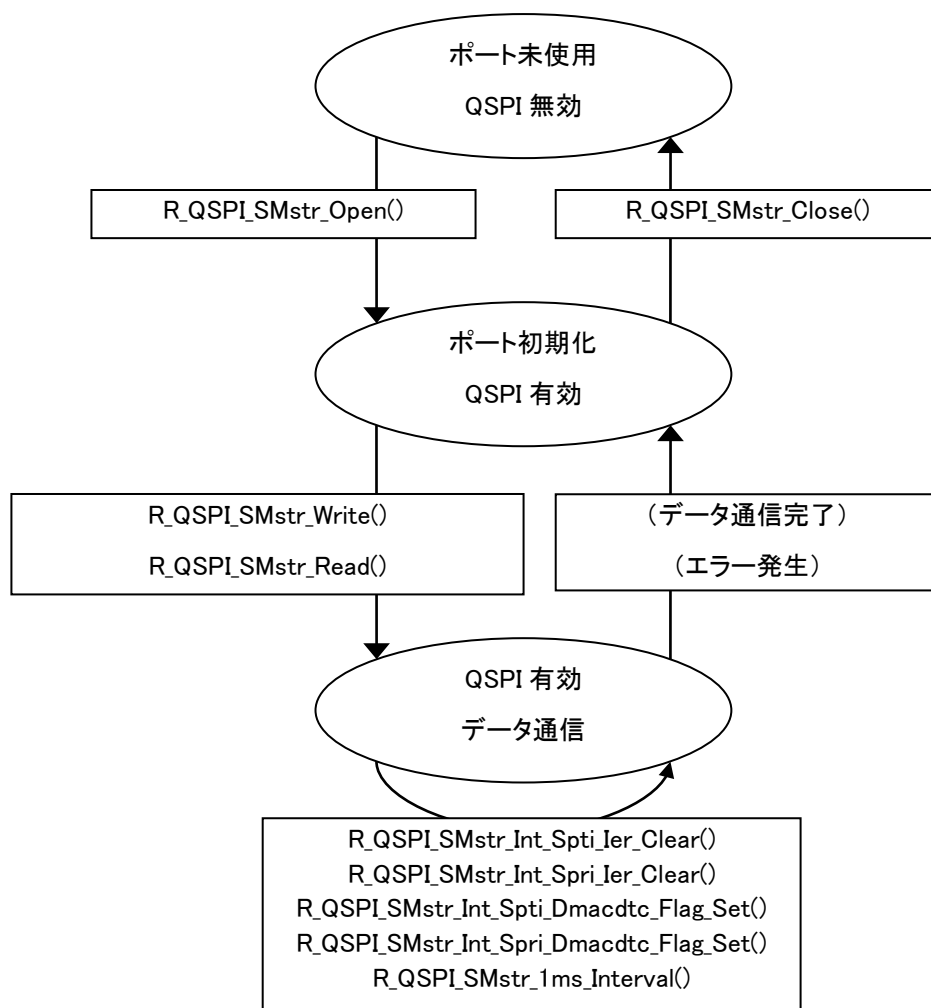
ポート未使用
QSPI 無効

R_QSPI_SMstr_Open()

R_QSPI_SMstr_Close()

ポート初期化
QSPI 有効

R_QSPI_SMstr_Write()
R_QSPI_SMstr_Read()

（データ通信完了）
（エラー発生）

QSPI 有効
データ通信

R_QSPI_SMstr_Int_Spti_Ier_Clear()
R_QSPI_SMstr_Int_Spri_Ier_Clear()
R_QSPI_SMstr_Int_Spti_Dmacdtc_Flag_Set()
R_QSPI_SMstr_Int_Spri_Dmacdtc_Flag_Set()
R_QSPI_SMstr_1ms_Interval()